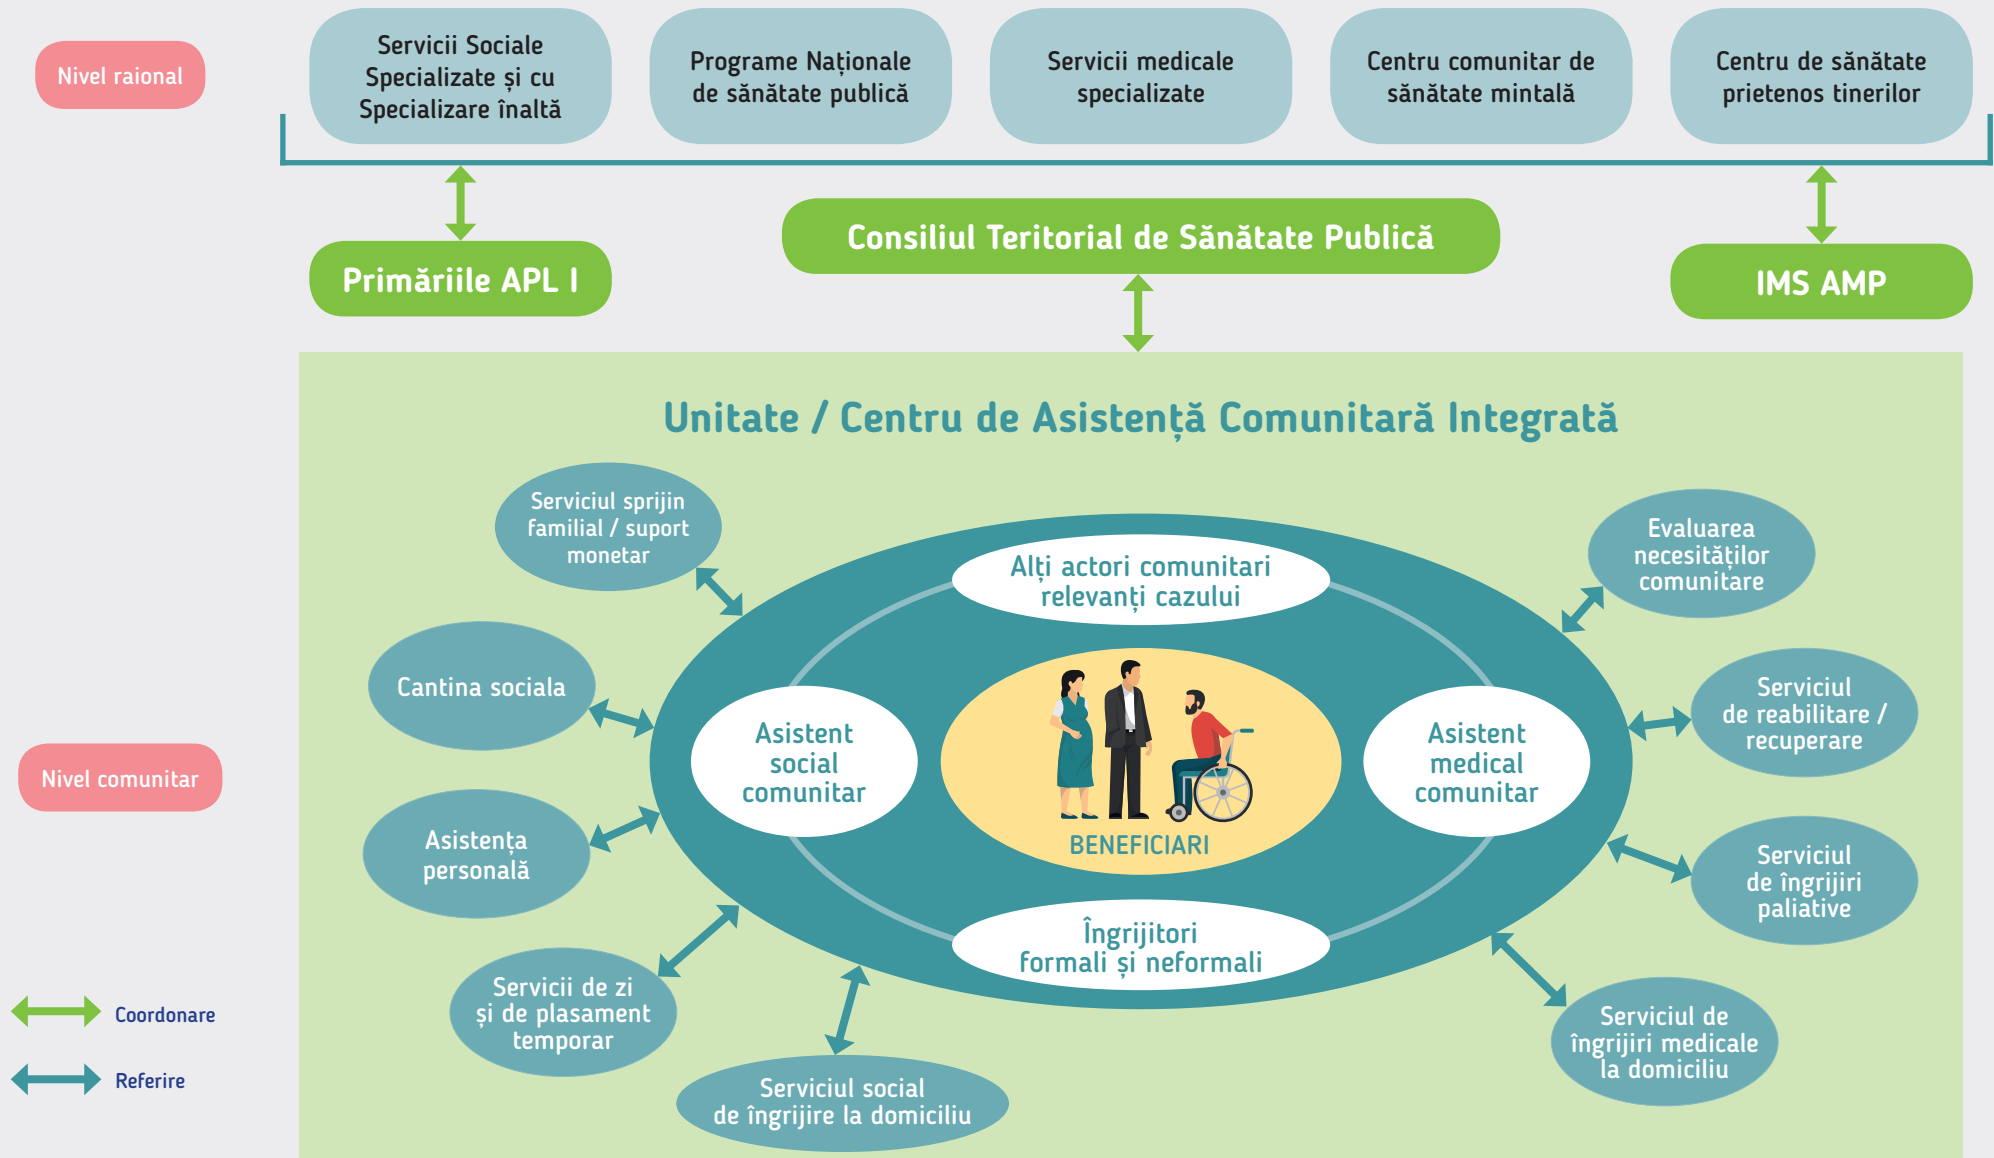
Nivel raional

Servicii Sociale Specializate și cu Specializare înaltă

Programe Naționale de sănătate publică

Servicii medicale specializate

Centru comunitar de sănătate mintală

Centru de sănătate prietenos tinerilor

Primăriile APL I

Consiliul Teritorial de Sănătate Publică

IMS AMP

Unitate / Centru de Asistență Comunitară Integrată

Serviciul sprijin familial / suport monetar

Evaluarea necesităților comunitare

Alți actori comunitari relevanți cazului

Cantina sociala

Asistent social comunitar

Asistent medical comunitar

Serviciul de reabilitare / recuperare

Nivel comunitar

BENEFICIARI

Asistența personală

Serviciul de îngrijiri paliative

Îngrijitori formali și neformali

Servicii de zi și de plasament temporar

Serviciul de îngrijiri medicale la domiciliu

Serviciul social de îngrijire la domiciliu

Coordonare

Referire